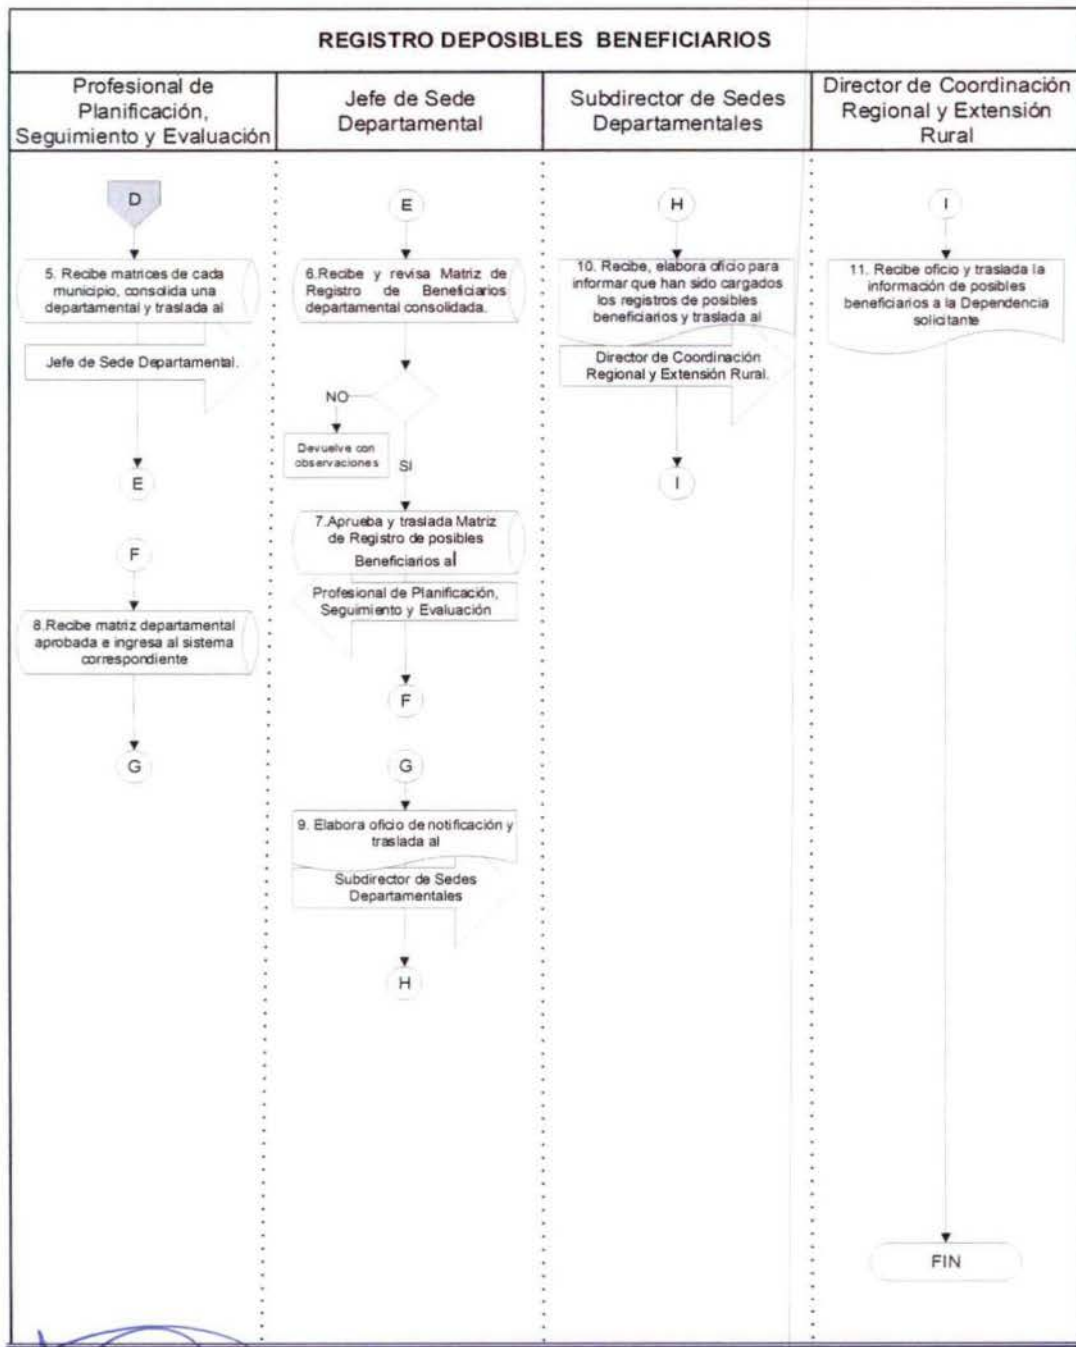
REGISTRO DEPOSIBLES BENEFICIARIOS

| Profesional de Planificación, Seguimiento y Evaluación | Jefe de Sede Departamental | Subdirector de Sedes Departamentales | Director de Coordinación Regional y Extensión Rural |
|---|---|---|---|

D

5. Recibe matrices de cada municipio, consolida una departamental y traslada al

Jefe de Sede Departamental.

E

F

8.Recibe matriz departamental aprobada e ingresa al sistema correspondiente

G

E

6.Recibe y revisa Matriz de Registro de Beneficiarios departamental consolidada.

NO

Devuelve con observaciones

SI

7.Aprueba y traslada Matriz de Registro de posibles Beneficiarios al

Profesional de Planificación, Seguimiento y Evaluación

F

G

9. Elabora oficio de notificación y traslada al

Subdirector de Sedes Departamentales

H

H

10. Recibe, elabora oficio para informar que han sido cargados los registros de posibles beneficiarios y traslada al

Director de Coordinación Regional y Extensión Rural.

I

I

11. Recibe oficio y traslada la información de posibles beneficiarios a la Dependencia solicitante

FIN